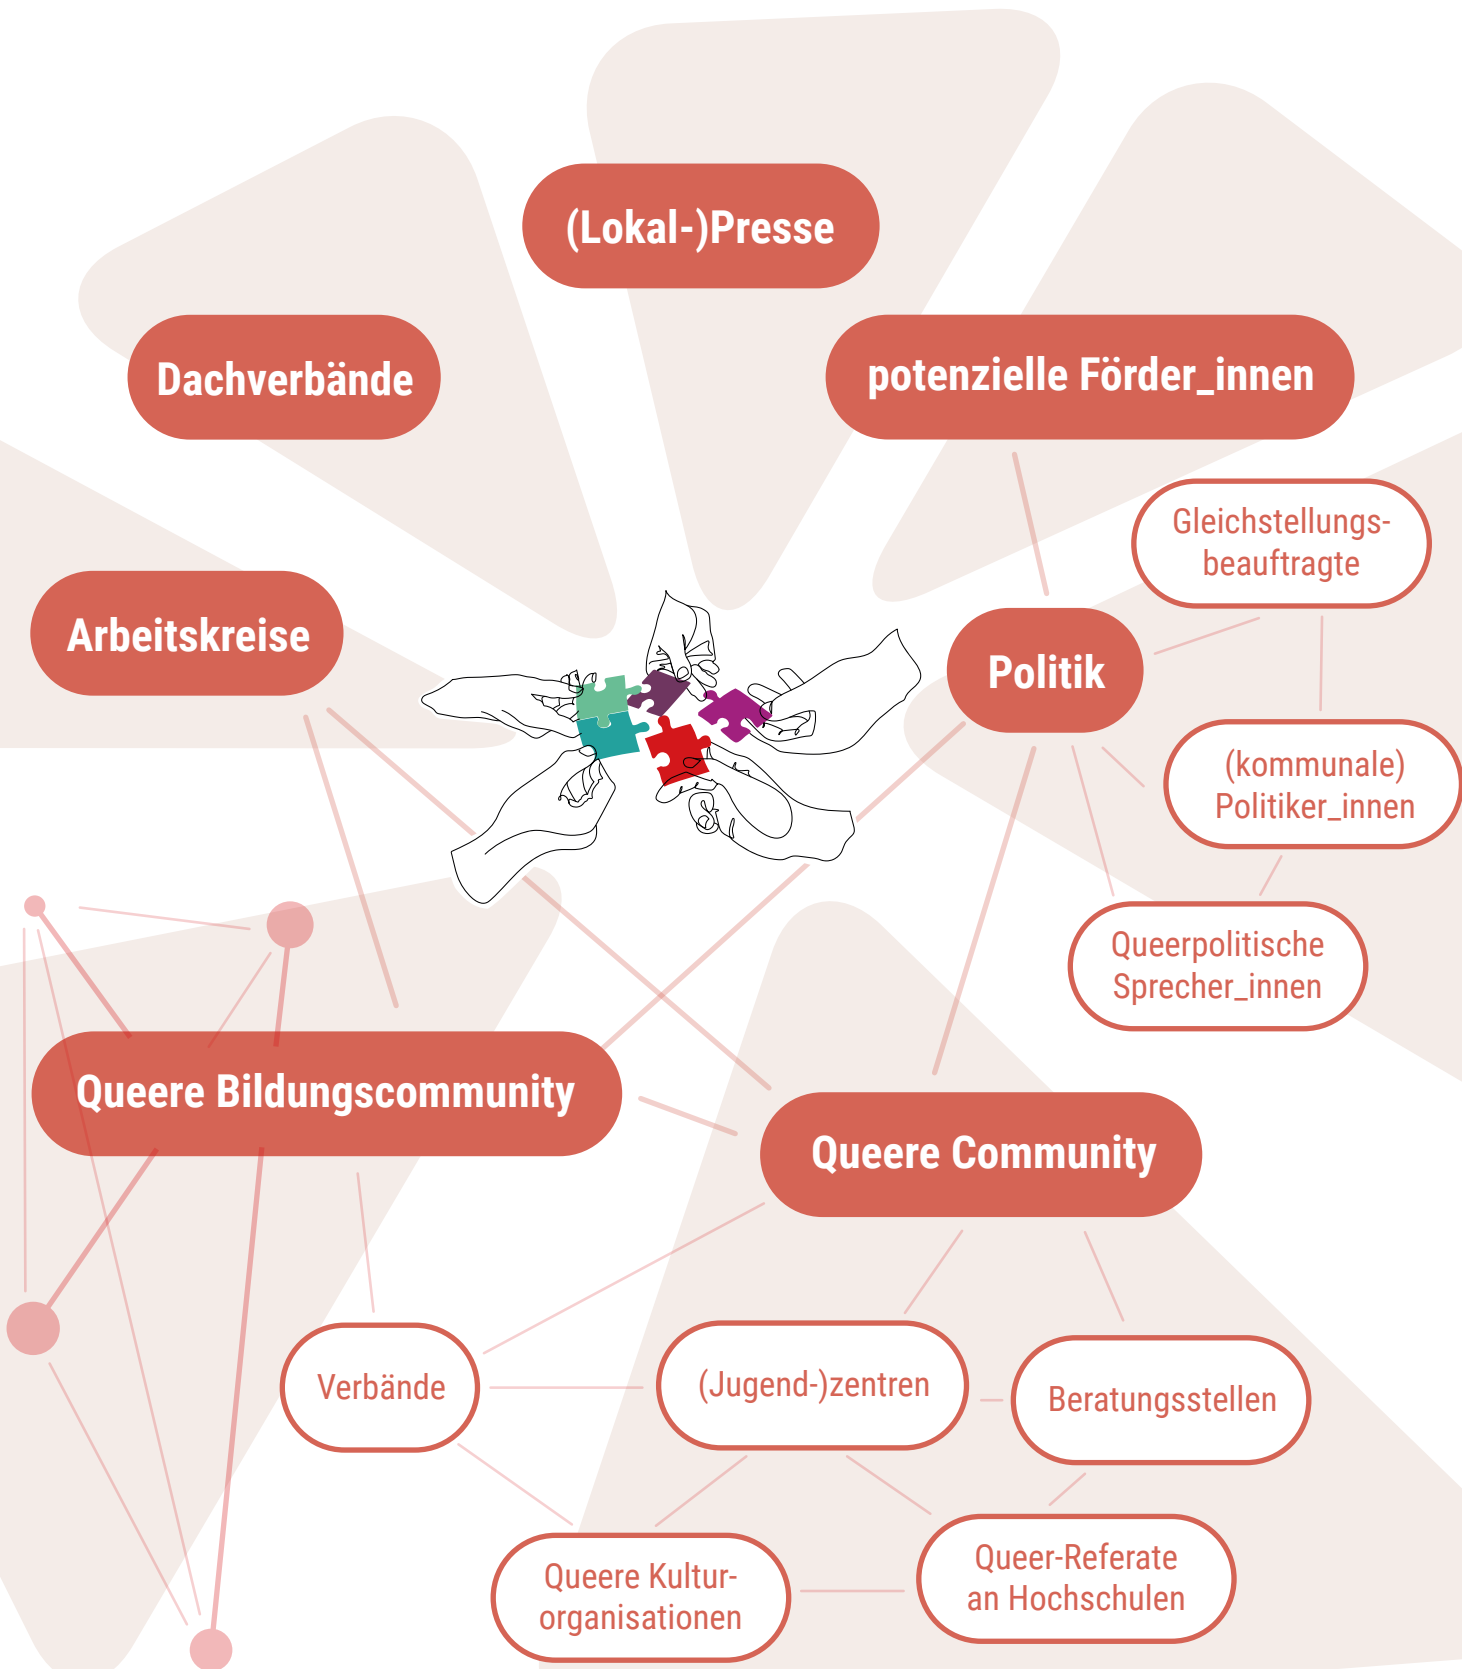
(Lokal-)Presse

Dachverbände

potenzielle Förder_innen

Gleichstellungsbeauftragte

Arbeitskreise

Politik

(kommunale) Politiker_innen

Queerpolitische Sprecher_innen

Queere Bildungscommunity

Queere Community

Verbände

(Jugend-)zentren

Beratungsstellen

Queer-Referate an Hochschulen

Queere Kulturorganisationen